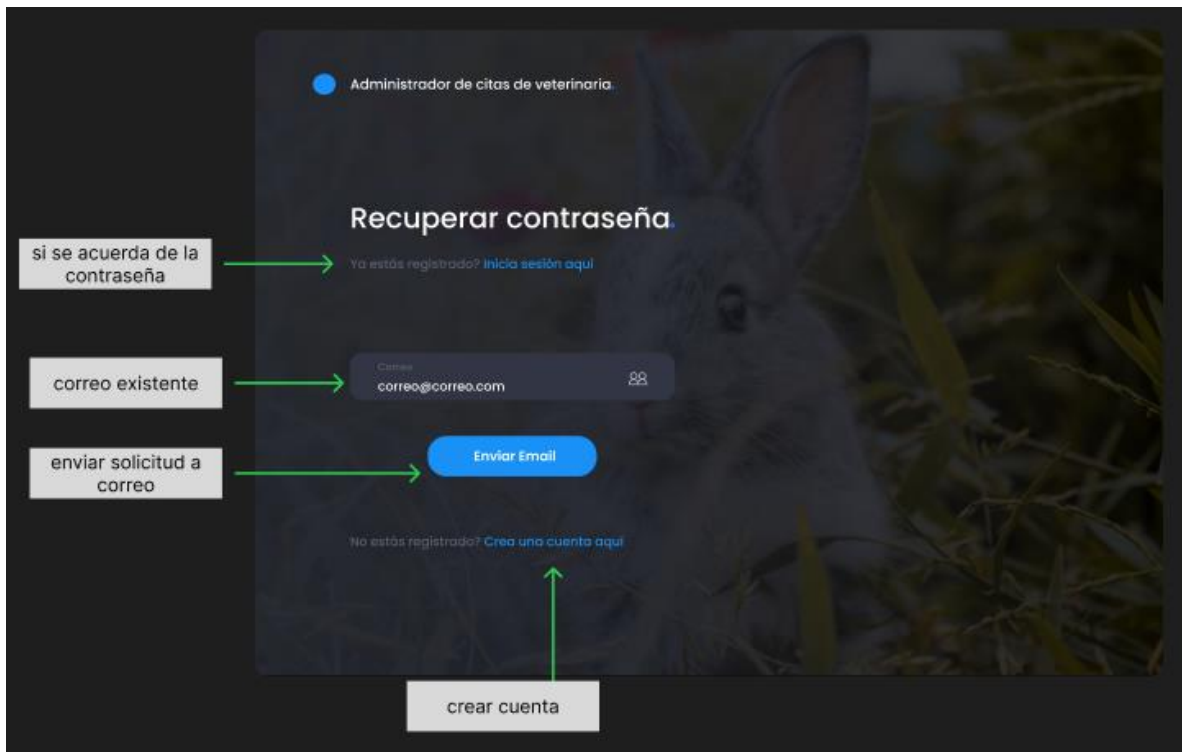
Administrador de citas de veterinaria.

Recuperar contraseña.

si se acuerda de la contraseña

Ya estás registrado? Inicia sesión aquí

correo existente

Correo
correo@correo.com

enviar solicitud a correo

Enviar Email

No estás registrado? Crea una cuenta aquí

crear cuenta